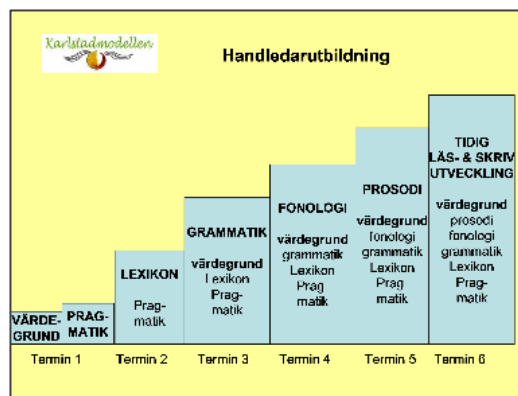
Karlstadmodellen

Handledarutbildning

VÄRDEGRUND

PRAGMATIK

LEXIKON
Pragmatik

GRAMMATIK
värdegrund
Lexikon
Pragmatik

FONOLOGI
värdegrund
grammatik
Lexikon
Pragmatik

PROSODI
värdegrund
fonologi
grammatik
Lexikon
Pragmatik

TIDIG LÄS- & SKRIVUTVECKLING
värdegrund
prosodi
fonologi
grammatik
Lexikon
Pragmatik

Termin 1
Termin 2
Termin 3
Termin 4
Termin 5
Termin 6